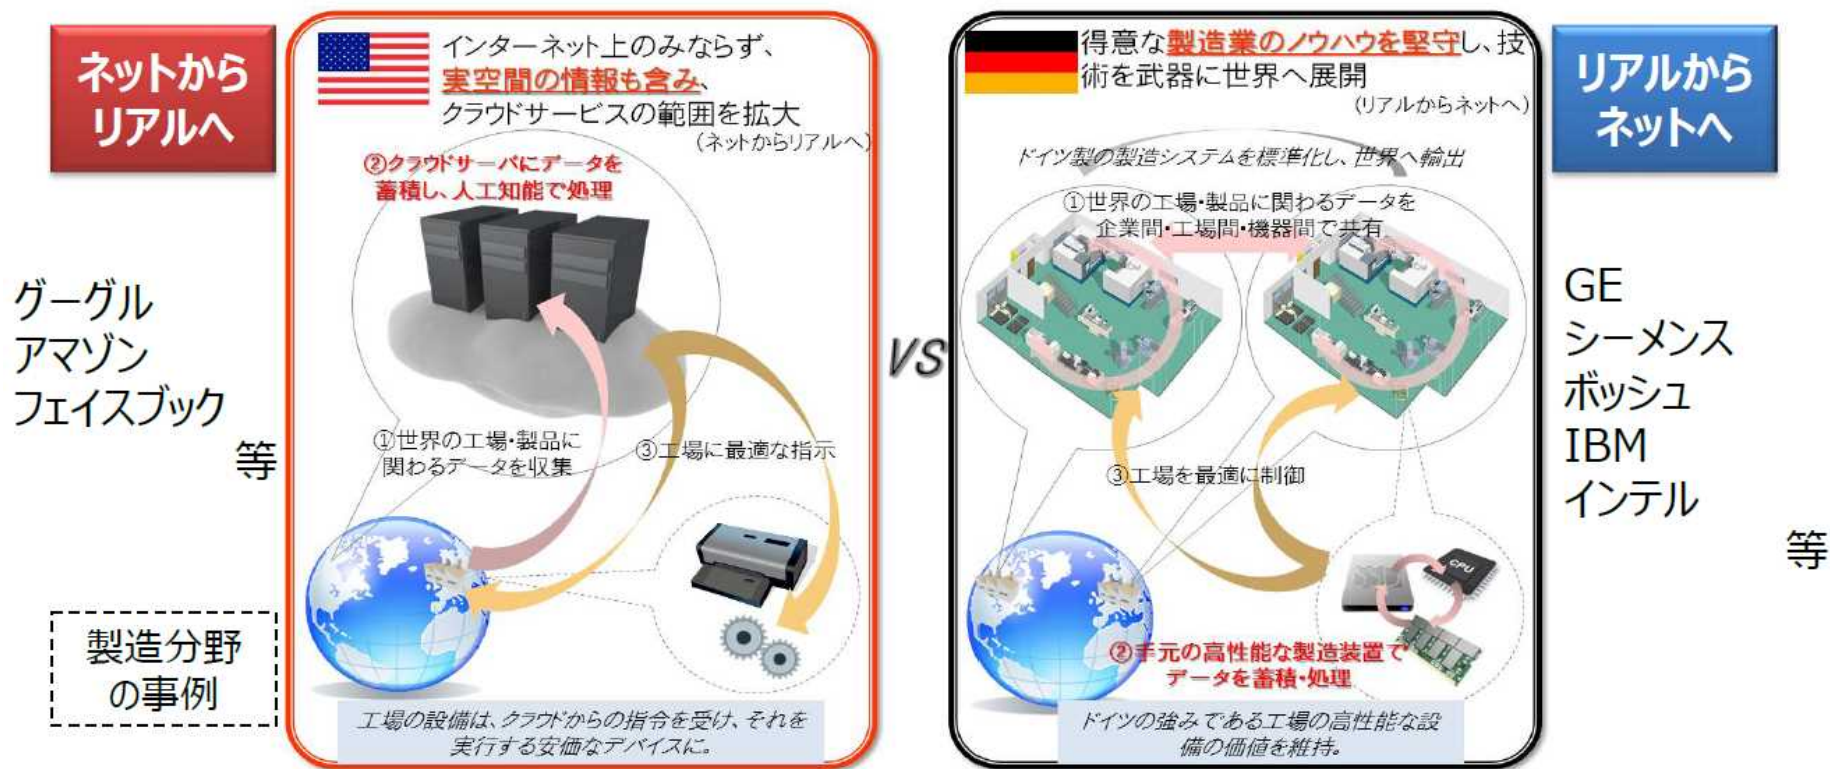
ネットからリアルへ

インターネット上のみならず、実空間の情報も含み、クラウドサービスの範囲を拡大
（ネットからリアルへ）

②クラウドサーバにデータを蓄積し、人工知能で処理

①世界の工場・製品に関わるデータを収集

③工場に最適な指示

工場の設備は、クラウドからの指令を受け、それを実行する安価なデバイスに。

グーグル
アマゾン
フェイスブック
等

製造分野の事例

VS

得意な製造業のノウハウを堅守し、技術を武器に世界へ展開
（リアルからネットへ）

ドイツ製の製造システムを標準化し、世界へ輸出

①世界の工場・製品に関わるデータを企業間・工場間・機器間で共有

③工場を最適に制御

②手元の高性能な製造装置でデータを蓄積・処理

CPU

ドイツの強みである工場の高性能な設備の価値を維持。

リアルからネットへ

GE
シーメンス
ボッシュ
IBM
インテル
等